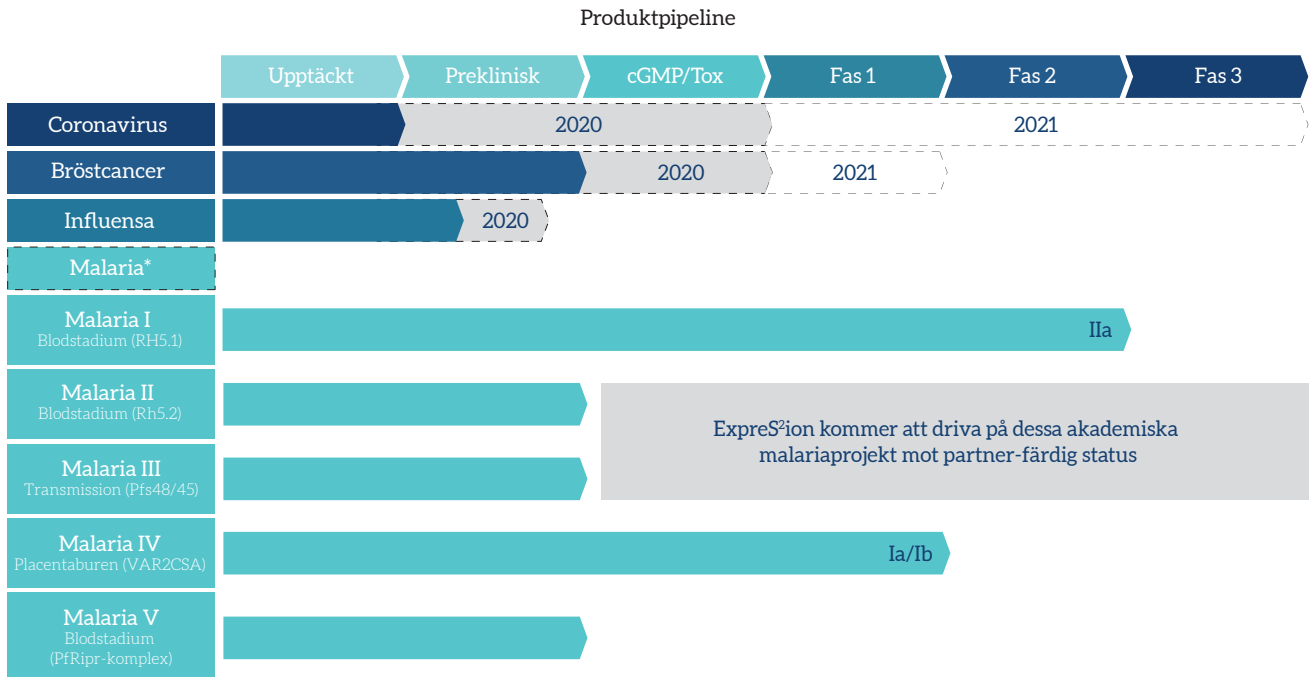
Produktpipeline

Upptäckt
Preklinisk
cGMP/Tox
Fas 1
Fas 2
Fas 3

Coronavirus
2020
2021

Bröstcancer
2020
2021

Influensa
2020

Malaria*

Malaria I
Blodstadium (RH5.1)
IIa

Malaria II
Blodstadium (Rh5.2)

ExpreS$^2$ion kommer att driva på dessa akademiska malariaprojekt mot partner-färdig status

Malaria III
Transmission (Pfs48/45)

Malaria IV
Placentaburen (VAR2CSA)
Ia/Ib

Malaria V
Blodstadium
(PfRipr-komplex)